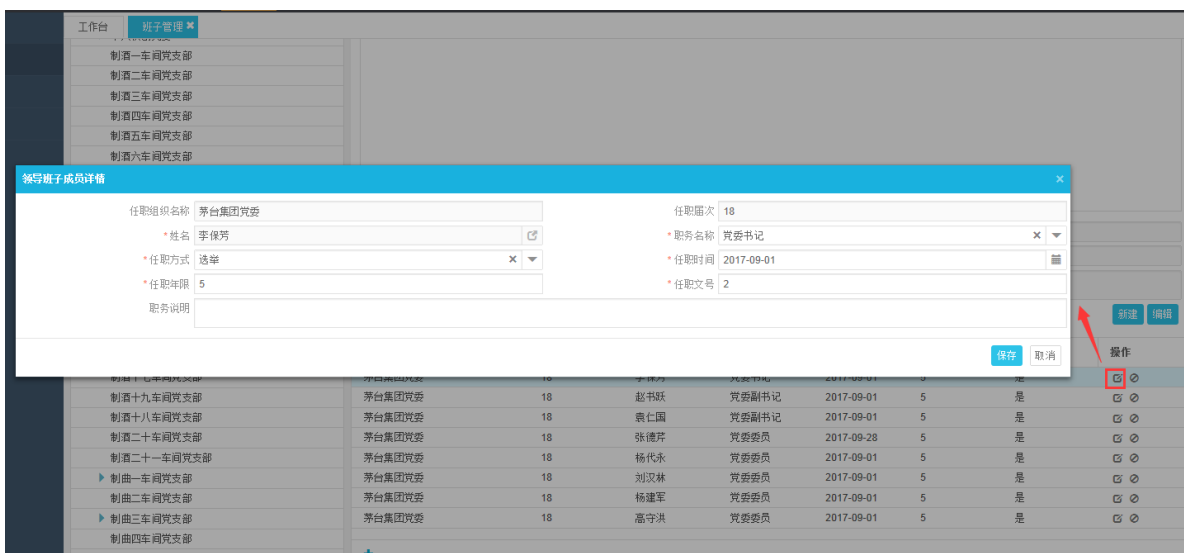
工作台　班子管理 ✖

制酒一车间党支部
制酒二车间党支部
制酒三车间党支部
制酒四车间党支部
制酒五车间党支部
制酒六车间党支部

领导班子成员详情 ×

任职组织名称 茅台集团党委
任职届次 18
*姓名 李保芳
*职务名称 党委书记
*任职方式 选举
*任职时间 2017-09-01
*任职年限 5
*任职文号 2
职务说明

保存　取消

新建　编辑

操作

制酒十七车间党支部
制酒十九车间党支部
制酒十八车间党支部
制酒二十车间党支部
制酒二十一车间党支部
制曲一车间党支部
制曲二车间党支部
制曲三车间党支部
制曲四车间党支部

| | | | | | | |
|---|---|---|---|---|---|---|
| 茅台集团党委 | 18 | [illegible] | 党委书记 | 2017-09-01 | 5 | 是 |
| 茅台集团党委 | 18 | 赵书跃 | 党委副书记 | 2017-09-01 | 5 | 是 |
| 茅台集团党委 | 18 | 袁仁国 | 党委副书记 | 2017-09-01 | 5 | 是 |
| 茅台集团党委 | 18 | 张德芹 | 党委委员 | 2017-09-28 | 5 | 是 |
| 茅台集团党委 | 18 | 杨代永 | 党委委员 | 2017-09-01 | 5 | 是 |
| 茅台集团党委 | 18 | 刘汉林 | 党委委员 | 2017-09-01 | 5 | 是 |
| 茅台集团党委 | 18 | 杨建军 | 党委委员 | 2017-09-01 | 5 | 是 |
| 茅台集团党委 | 18 | 高守洪 | 党委委员 | 2017-09-01 | 5 | 是 |